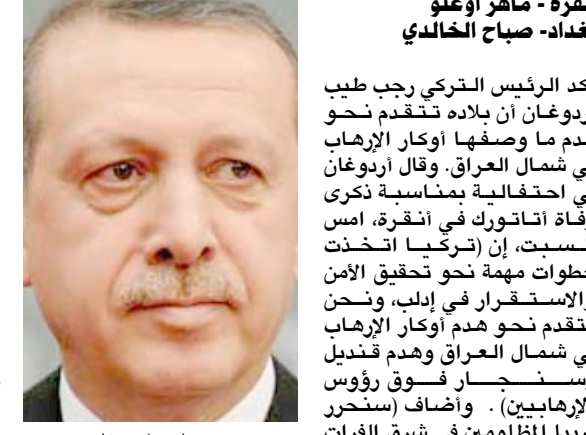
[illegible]قرة - ماهر اوغلو
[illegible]غداد- صباح الخالدي

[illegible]كد الرئيس التركي رجب طيب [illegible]ردوغان أن بلاده تتقدم نحو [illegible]دم ما وصفها أوكار الإرهاب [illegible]ي شمال العراق. وقال أردوغان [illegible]ي احتفالية بمناسبة ذكرى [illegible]فاة أتاتورك في أنقرة، امس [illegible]سبت، إن (تركيا اتخذت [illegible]طوات مهمة نحو تحقيق الأمن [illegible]الاستقرار في إدلب، ونحن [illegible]تقدم نحو هدم أوكار الإرهاب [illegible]ي شمال العراق وهدم قنديل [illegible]سنجار فوق رؤوس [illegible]لإرهابيين) . وأضاف (سنحرر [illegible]